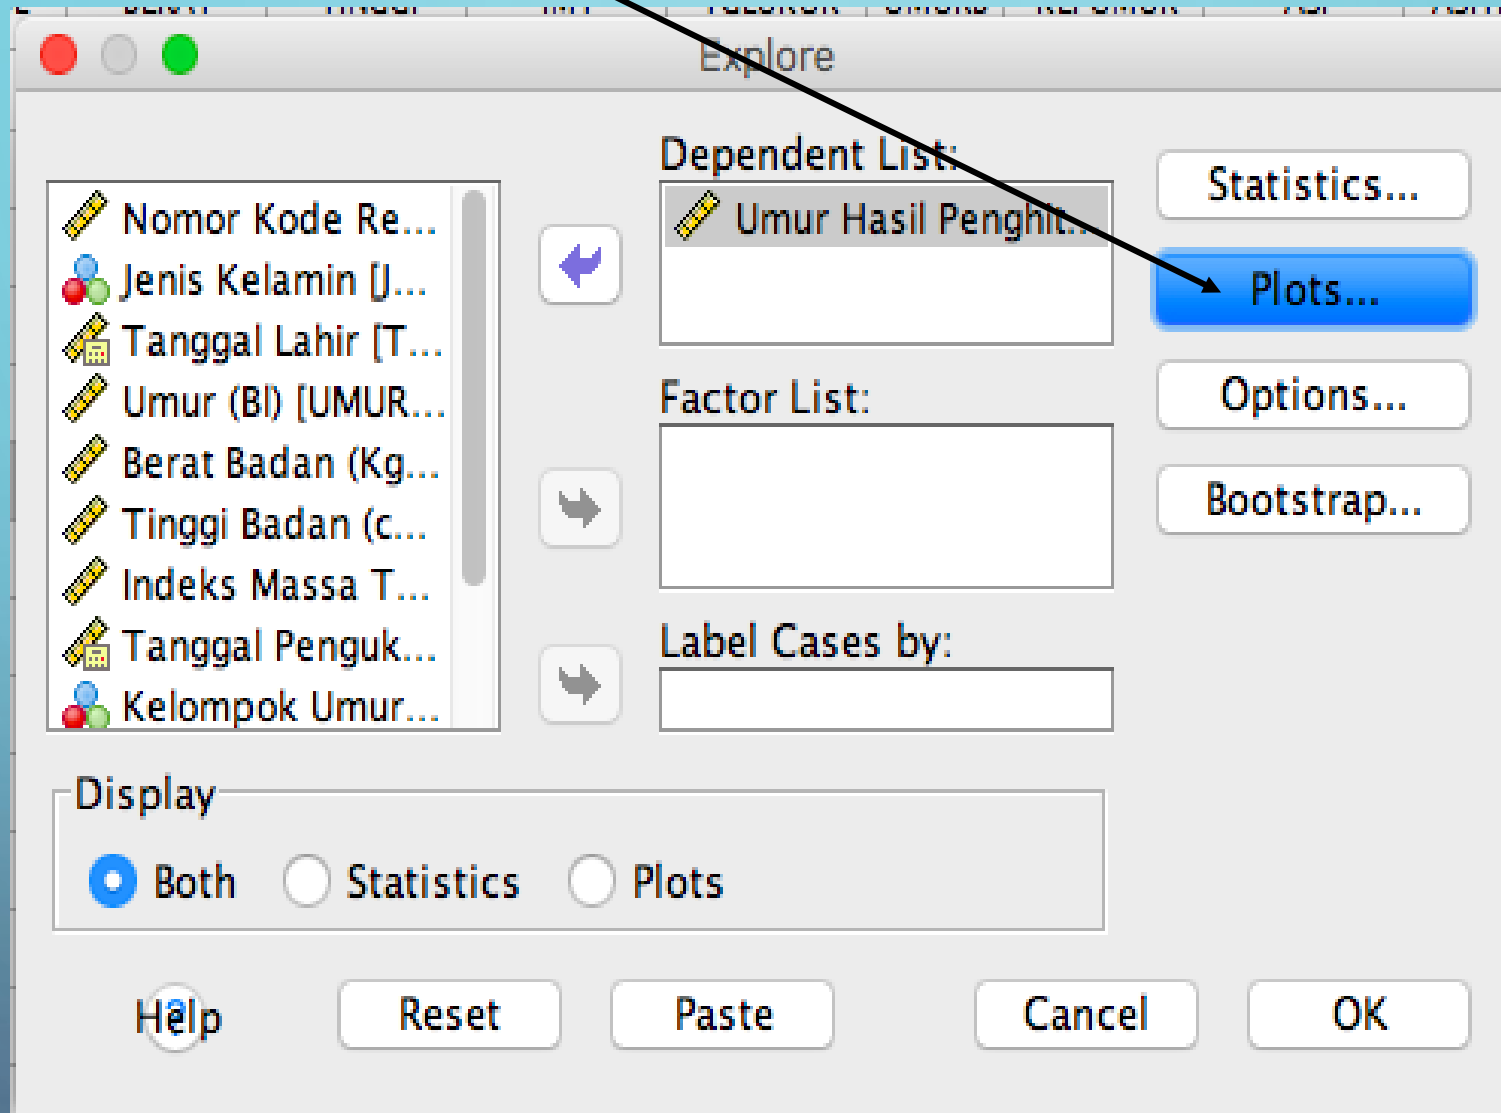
Explore

Nomor Kode Re...
Jenis Kelamin [J...
Tanggal Lahir [T...
Umur (Bl) [UMUR...
Berat Badan (Kg...
Tinggi Badan (c...
Indeks Massa T...
Tanggal Penguk...
Kelompok Umur...

Dependent List:
Umur Hasil Penghit...

Factor List:

Label Cases by:

Statistics...
Plots...
Options...
Bootstrap...

Display
Both Statistics Plots

Help Reset Paste Cancel OK